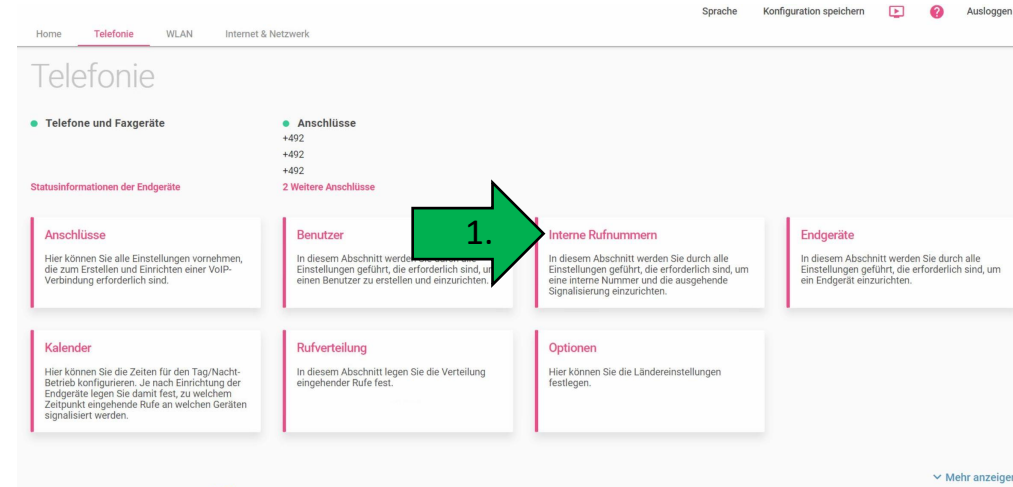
Sprache Konfiguration speichern Ausloggen

Home Telefonie WLAN Internet & Netzwerk

Telefonie

Telefone und Faxgeräte

Anschlüsse
+492
+492
+492

Statusinformationen der Endgeräte

2 Weitere Anschlüsse

1.

Anschlüsse
Hier können Sie alle Einstellungen vornehmen, die zum Erstellen und Einrichten einer VoIP-Verbindung erforderlich sind.

Benutzer
In diesem Abschnitt werden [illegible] Einstellungen geführt, die erforderlich sind, um einen Benutzer zu erstellen und einzurichten.

Interne Rufnummern
In diesem Abschnitt werden Sie durch alle Einstellungen geführt, die erforderlich sind, um eine interne Nummer und die ausgehende Signalisierung einzurichten.

Endgeräte
In diesem Abschnitt werden Sie durch alle Einstellungen geführt, die erforderlich sind, um ein Endgerät einzurichten.

Kalender
Hier können Sie die Zeiten für den Tag/Nacht-Betrieb konfigurieren. Je nach Einrichtung der Endgeräte legen Sie damit fest, zu welchem Zeitpunkt eingehende Rufe an welchen Geräten signalisiert werden.

Rufverteilung
In diesem Abschnitt legen Sie die Verteilung eingehender Rufe fest.

Optionen
Hier können Sie die Ländereinstellungen festlegen.

Mehr anzeigen